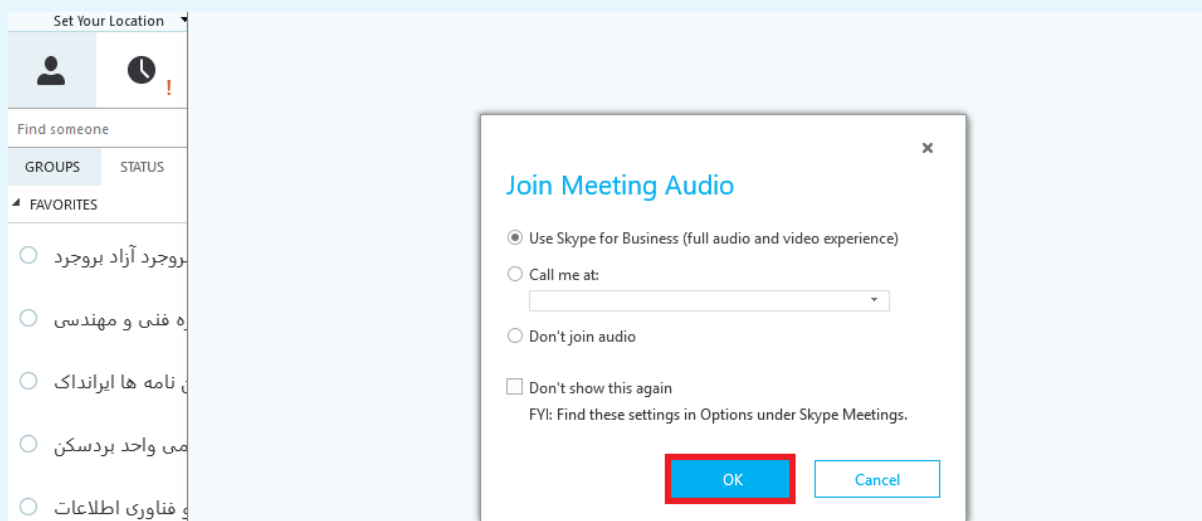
Set Your Location

!

Find someone

GROUPS STATUS

FAVORITES

بروجرد آزاد بروجرد

ه فنی و مهندسی

ن نامه ها ایرانداک

می واحد بردسکن

و فناوری اطلاعات

×

Join Meeting Audio

Use Skype for Business (full audio and video experience)

Call me at:

Don't join audio

Don't show this again

FYI: Find these settings in Options under Skype Meetings.

OK

Cancel